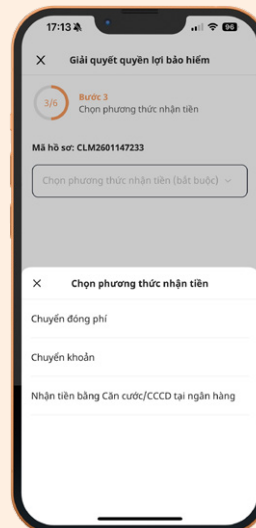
17:13

96

×

Giải quyết quyền lợi bảo hiểm

3/6

Bước 3

Chọn phương thức nhận tiền

Mã hồ sơ: CLM2601147233

Chọn phương thức nhận tiền (bắt buộc)

×

Chọn phương thức nhận tiền

Chuyển đóng phí

Chuyển khoản

Nhận tiền bằng Căn cước/CCCD tại ngân hàng